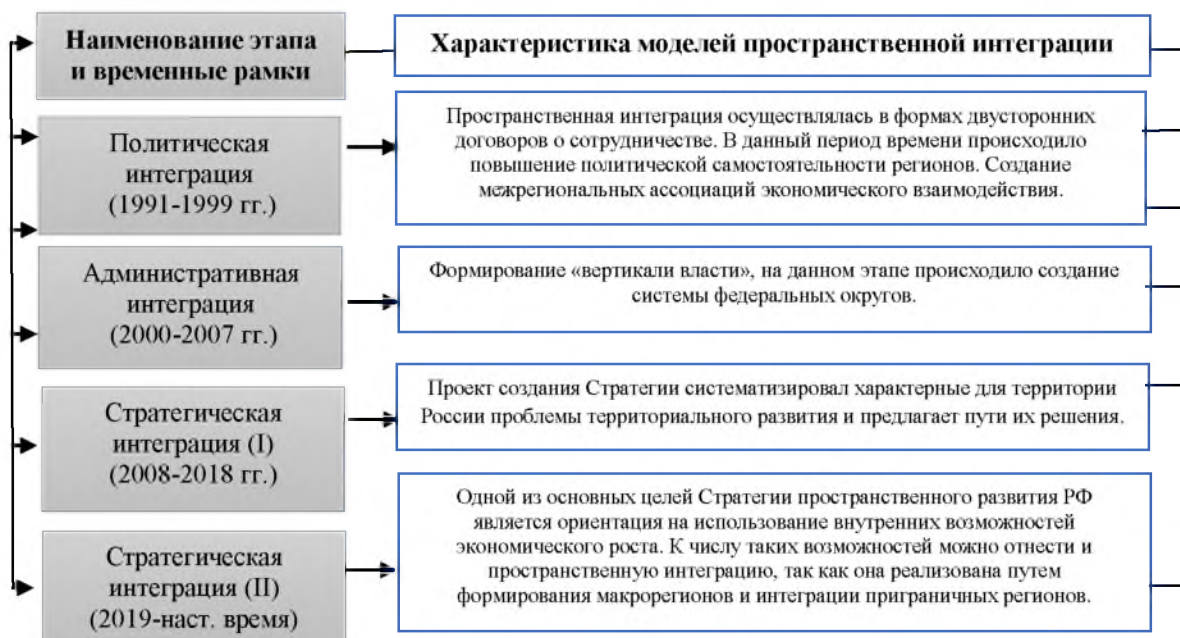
Наименование этапа и временные рамки

Характеристика моделей пространственной интеграции

Политическая интеграция (1991-1999 гг.)

Пространственная интеграция осуществлялась в формах двусторонних договоров о сотрудничестве. В данный период времени происходило повышение политической самостоятельности регионов. Создание межрегиональных ассоциаций экономического взаимодействия.

Административная интеграция (2000-2007 гг.)

Формирование «вертикали власти», на данном этапе происходило создание системы федеральных округов.

Стратегическая интеграция (I) (2008-2018 гг.)

Проект создания Стратегии систематизировал характерные для территории России проблемы территориального развития и предлагает пути их решения.

Стратегическая интеграция (II) (2019-наст. время)

Одной из основных целей Стратегии пространственного развития РФ является ориентация на использование внутренних возможностей экономического роста. К числу таких возможностей можно отнести и пространственную интеграцию, так как она реализована путем формирования макрорегионов и интеграции приграничных регионов.